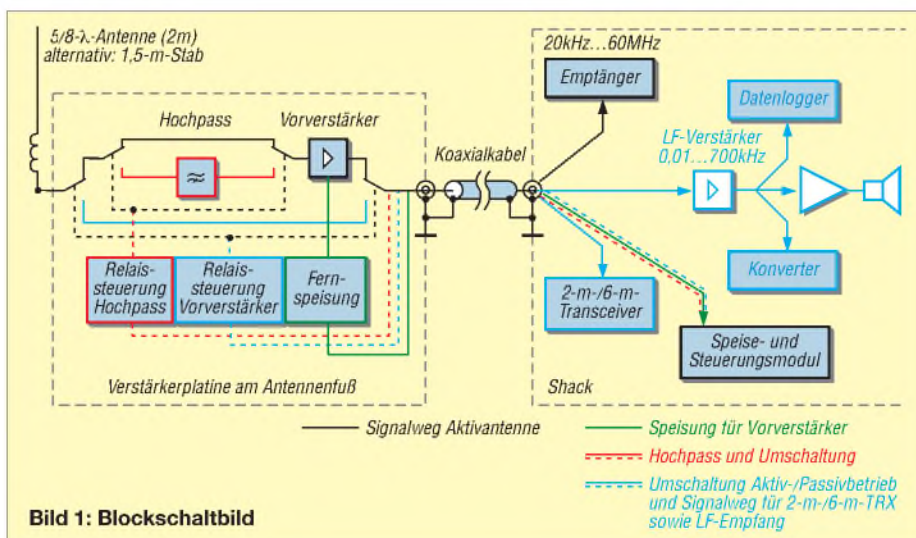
5/8-λ-Antenne (2m)
alternativ: 1,5-m-Stab

Hochpass

≈

Vorverstärker

Koaxialkabel

Relaissteuerung Hochpass

Relaissteuerung Vorverstärker

Fernspeisung

Verstärkerplatine am Antennenfuß

20kHz...60MHz

Empfänger

Datenlogger

LF-Verstärker 0,01...700kHz

Konverter

2-m-/6-m-Transceiver

Speise- und Steuerungsmodul

Shack

Signalweg Aktivantenne

Speisung für Vorverstärker

Hochpass und Umschaltung

Umschaltung Aktiv-/Passivbetrieb und Signalweg für 2-m-/6-m-TRX sowie LF-Empfang

Bild 1: Blockschaltbild